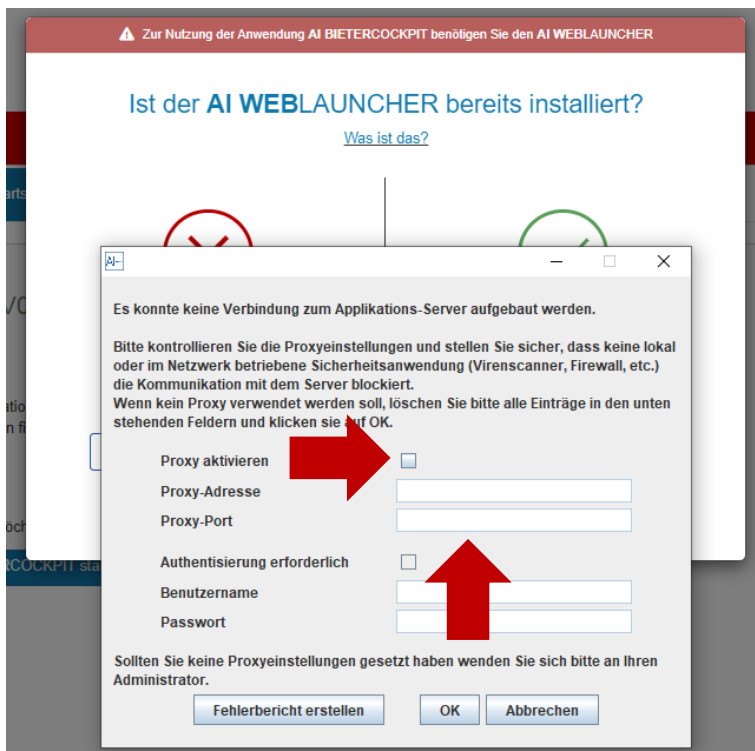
Zur Nutzung der Anwendung AI BIETERCOCKPIT benötigen Sie den AI WEBLAUNCHER

Ist der AI WEBLAUNCHER bereits installiert?

Was ist das?

AI

Es konnte keine Verbindung zum Applikations-Server aufgebaut werden.

Bitte kontrollieren Sie die Proxyeinstellungen und stellen Sie sicher, dass keine lokal oder im Netzwerk betriebene Sicherheitsanwendung (Virenscanner, Firewall, etc.) die Kommunikation mit dem Server blockiert.
Wenn kein Proxy verwendet werden soll, löschen Sie bitte alle Einträge in den unten stehenden Feldern und klicken sie auf OK.

Proxy aktivieren

Proxy-Adresse

Proxy-Port

Authentisierung erforderlich

Benutzername

Passwort

Sollten Sie keine Proxyeinstellungen gesetzt haben wenden Sie sich bitte an Ihren Administrator.

Fehlerbericht erstellen

OK

Abbrechen

RCOCKPIT sta